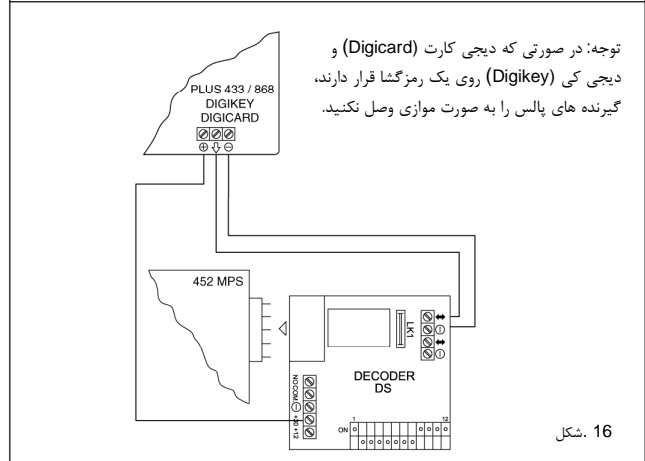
توجه: در صورتی که دیجی کارت (Digicard) و دیجی کی (Digikey) روی یک رمزگشا قرار دارند، گیرنده های پالس را به صورت موازی وصل نکنید.

PLUS 433 / 868
DIGIKEY
DIGICARD

⊕ ⇩ ⊖

452 MPS

LK1

DECODER
DS

NO COM ⊖ +8 +12

1
12
ON

16 .شکل